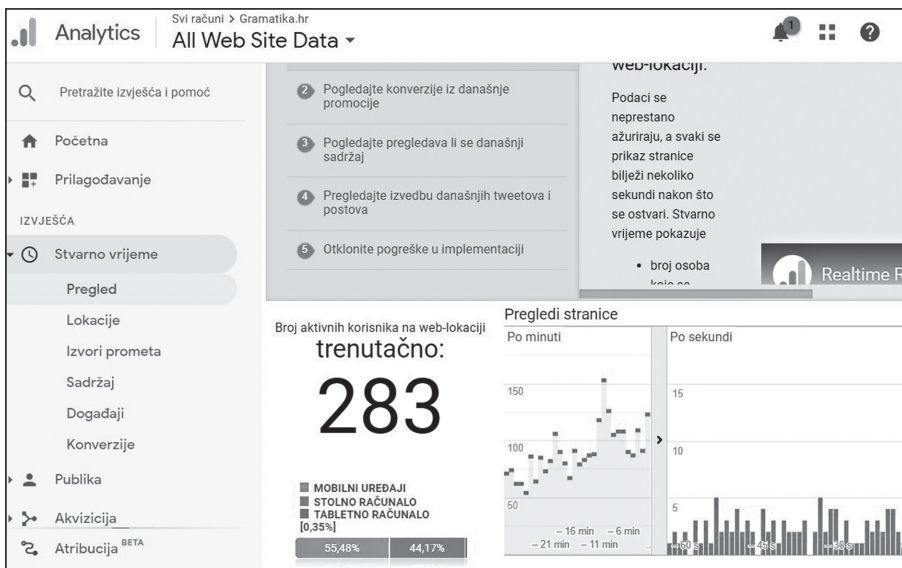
Analytics

Svi računi > Gramatika.hr

All Web Site Data

1

Pretražite izvješća i pomoć

Početna

Prilagođavanje

IZVJEŠĆA

Stvarno vrijeme

Pregled

Lokacije

Izvori prometa

Sadržaj

Događaji

Konverzije

Publika

Akvizicija

Atribucija BETA

2 Pogledajte konverzije iz današnje promocije

3 Pogledajte pregledava li se današnji sadržaj

4 Pregledajte izvedbu današnjih tweetova i postova

5 Otklonite pogreške u implementaciji

web-lokaciji.

Podaci se neprestano ažuriraju, a svaki se prikaz stranice bilježi nekoliko sekundi nakon što se ostvari. Stvarno vrijeme pokazuje

• broj osoba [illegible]

Realtime R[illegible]

Broj aktivnih korisnika na web-lokaciji

trenutačno:

283

MOBILNI UREĐAJI
STOLNO RAČUNALO
TABLETNO RAČUNALO
[0,35%]

55,48% 44,17%

Pregledi stranice

Po minuti

150

100

50

– 21 min – 16 min – 11 min – 6 min

Po sekundi

15

10

5

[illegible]